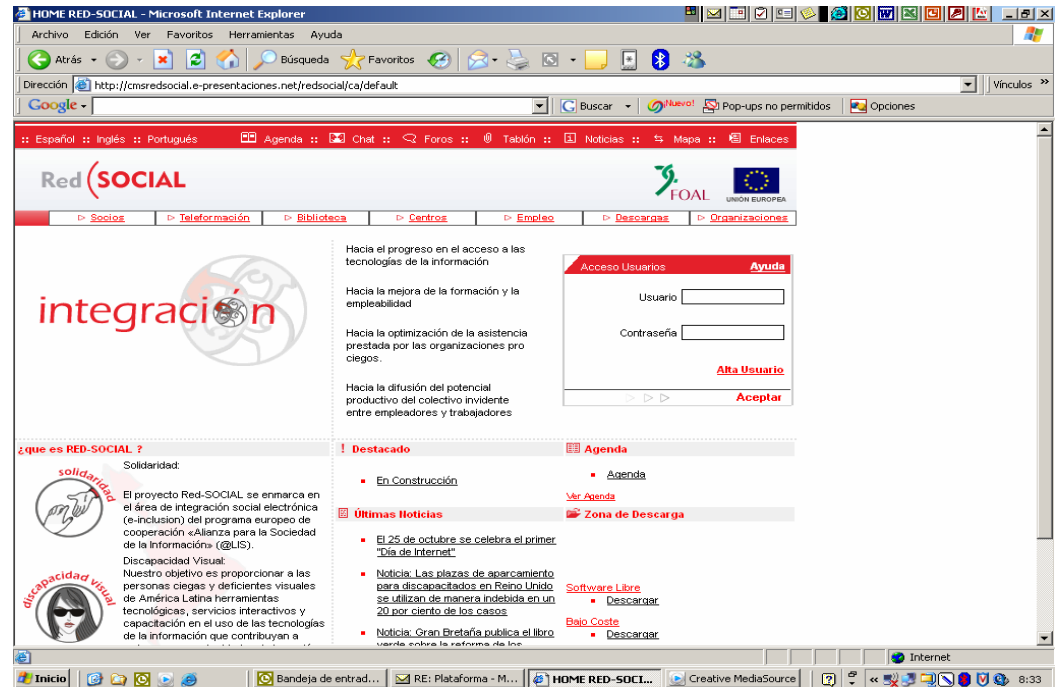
HOME RED-SOCIAL - Microsoft Internet Explorer

Archivo Edición Ver Favoritos Herramientas Ayuda

Atrás Búsqueda Favoritos

Dirección http://cmsredsocial.e-presentaciones.net/redsocial/ca/default

Vínculos

Google Buscar Nuevo! Pop-ups no permitidos Opciones

:: Español :: Inglés :: Portugués Agenda :: Chat :: Foros :: Tablón :: Noticias :: Mapa :: Enlaces

Red SOCIAL

FOAL

UNIÓN EUROPEA

Socios Teleformación Biblioteca Centros Empleo Descargas Organizaciones

integración

Hacia el progreso en el acceso a las tecnologías de la información

Hacia la mejora de la formación y la empleabilidad

Hacia la optimización de la asistencia prestada por las organizaciones pro ciegos.

Hacia la difusión del potencial productivo del colectivo invidente entre empleadores y trabajadores

Acceso Usuarios Ayuda

Usuario

Contraseña

Alta Usuario

Aceptar

¿que es RED-SOCIAL ?

solidaridad

Solidaridad:

El proyecto Red-SOCIAL se enmarca en el área de integración social electrónica (e-inclusion) del programa europeo de cooperación «Alianza para la Sociedad de la Información» (@LIS).

discapacidad visual

Discapacidad Visual:
Nuestro objetivo es proporcionar a las personas ciegas y deficientes visuales de América Latina herramientas tecnológicas, servicios interactivos y capacitación en el uso de las tecnologías de la información que contribuyan a

! Destacado

En Construcción

Últimas Noticias

El 25 de octubre se celebra el primer "Día de Internet"

Noticia: Las plazas de aparcamiento para discapacitados en Reino Unido se utilizan de manera indebida en un 20 por ciento de los casos

Noticia: Gran Bretaña publica el libro verde sobre la reforma de los

Agenda

Agenda

Ver Agenda

Zona de Descarga

Software Libre

Descargar

Bajo Coste

Descargar

Internet

Inicio Bandeja de entrad... RE: Plataforma - M... HOME RED-SOCI... Creative MediaSource 8:33